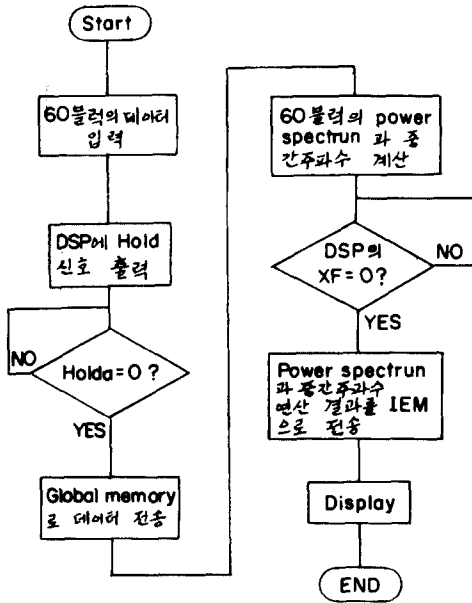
Start

60블럭의 데이터 입력

DSP에 Hold 신호 출력

NO

Holda = 0 ?

YES

Global memory 로 데이터 전송

60블럭의 power spectrun 과 중간주파수 계산

DSP의 XF = 0?

NO

YES

Power spectrun 과 평균주파수 연산 결과를 IEM 으로 전송

Display

END